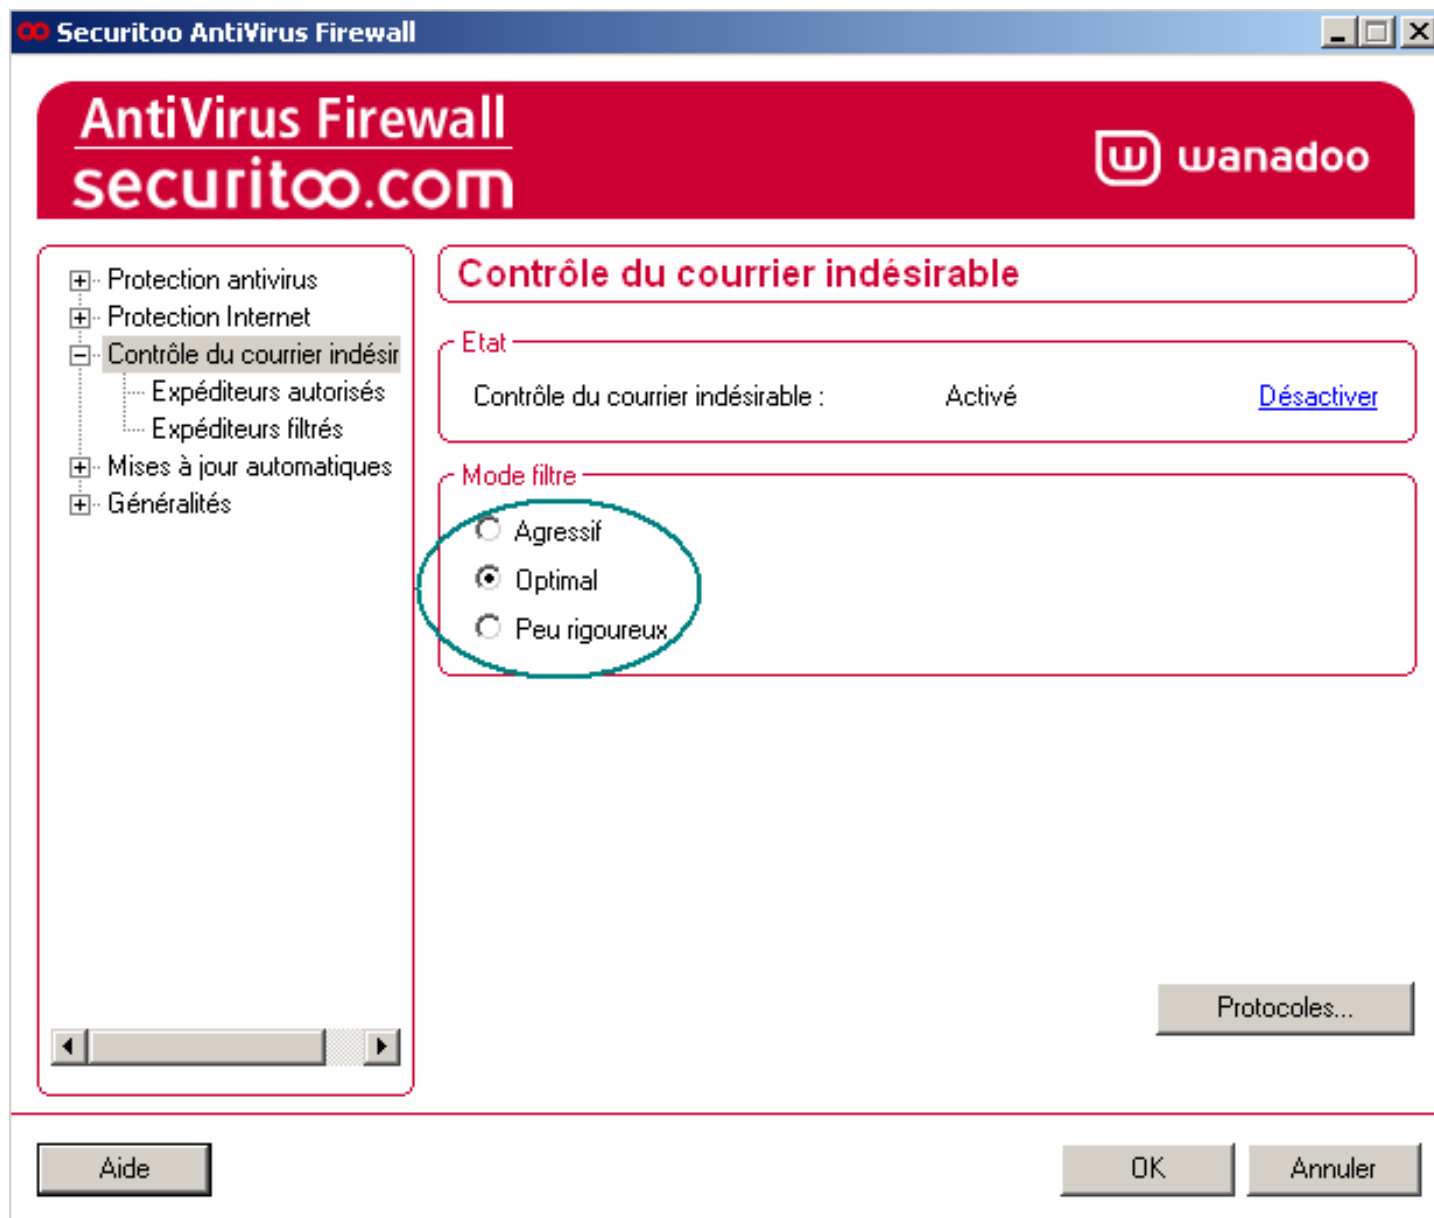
Securitoo AntiVirus Firewall

AntiVirus Firewall
securitoo.com

wanadoo

Protection antivirus
Protection Internet
Contrôle du courrier indésir
Expéditeurs autorisés
Expéditeurs filtrés
Mises à jour automatiques
Généralités

Contrôle du courrier indésirable

Etat
Contrôle du courrier indésirable : Activé Désactiver

Mode filtre
Agressif
Optimal
Peu rigoureux

Protocoles...

Aide

OK

Annuler